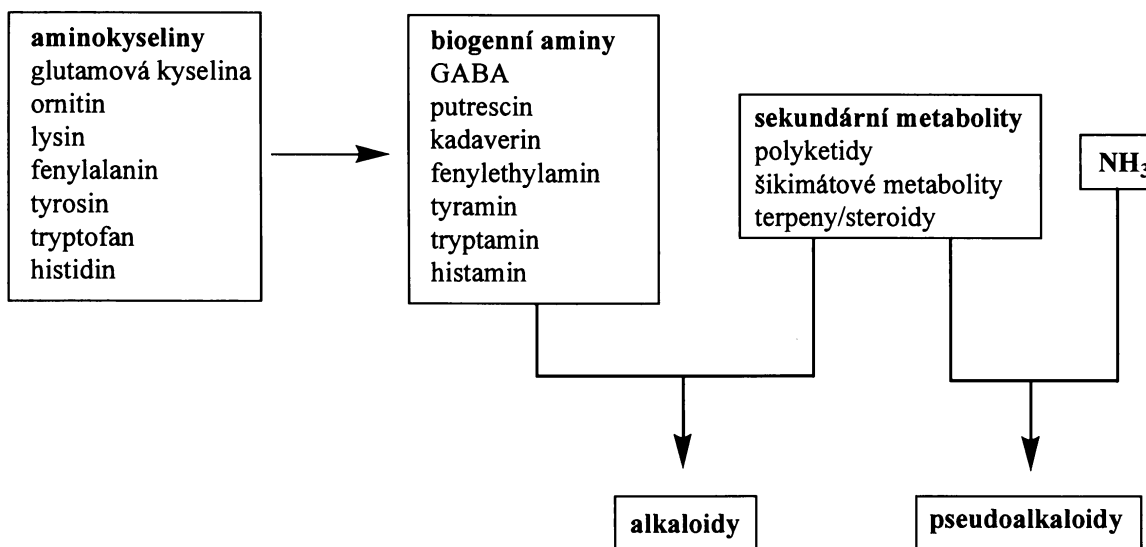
aminokyseliny
glutamová kyselina
ornitin
lysin
fenylalanin
tyrosin
tryptofan
histidin

biogenní aminy
GABA
putrescin
kadaverin
fenylethylamin
tyramin
tryptamin
histamin

sekundární metabolity
polyketidy
šikimátové metabolity
terpeny/steroidy

$NH_3$

alkaloidy

pseudoalkaloidy